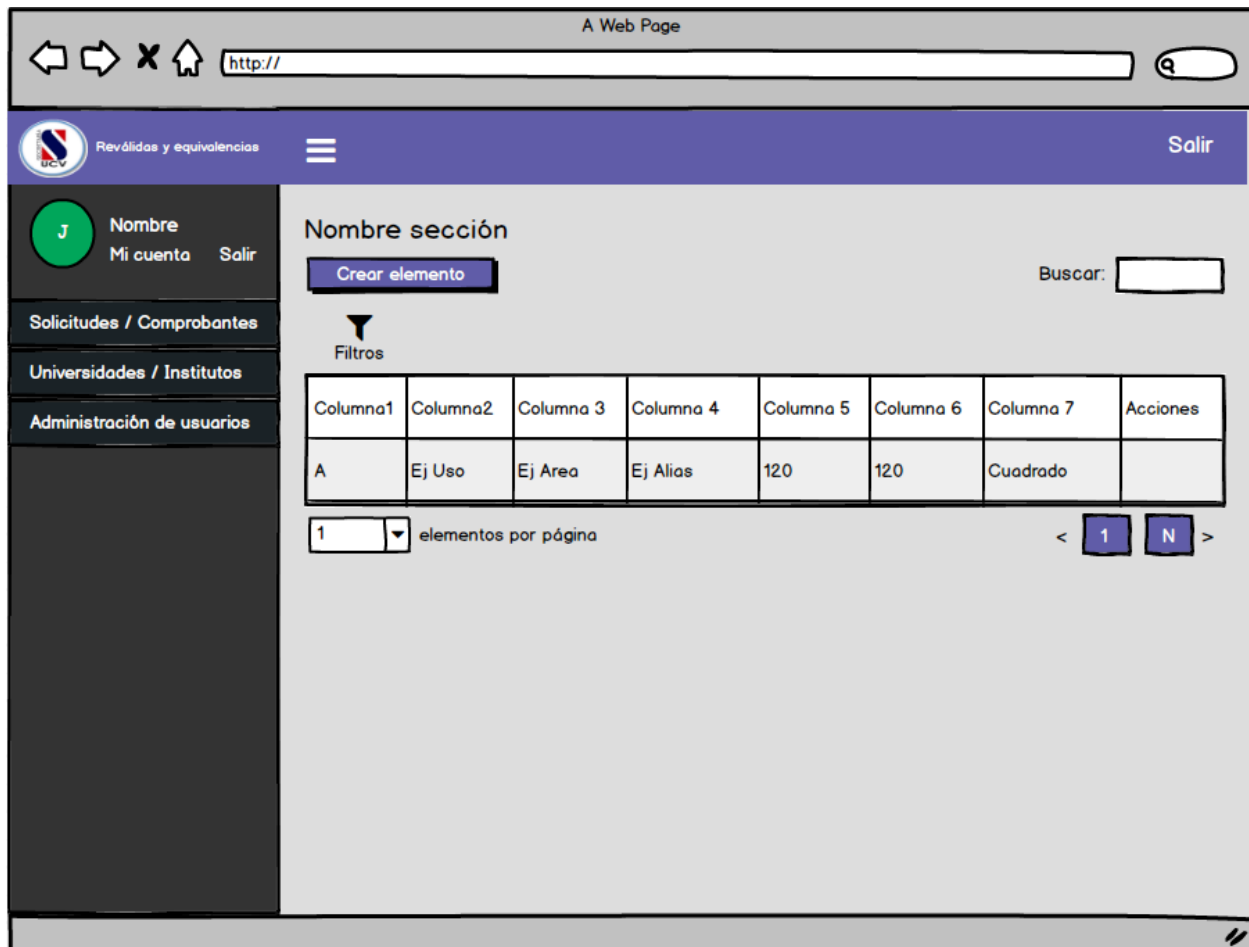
A Web Page

http://

UCV

Reválidas y equivalencias

Salir

J

Nombre

Mi cuenta Salir

Solicitudes / Comprobantes

Universidades / Institutos

Administración de usuarios

Nombre sección

Crear elemento

Buscar:

Filtros

| Columna1 | Columna2 | Columna 3 | Columna 4 | Columna 5 | Columna 6 | Columna 7 | Acciones |
|---|---|---|---|---|---|---|---|
| A | Ej Uso | Ej Area | Ej Alias | 120 | 120 | Cuadrado | |

1 elementos por página

< 1 N >